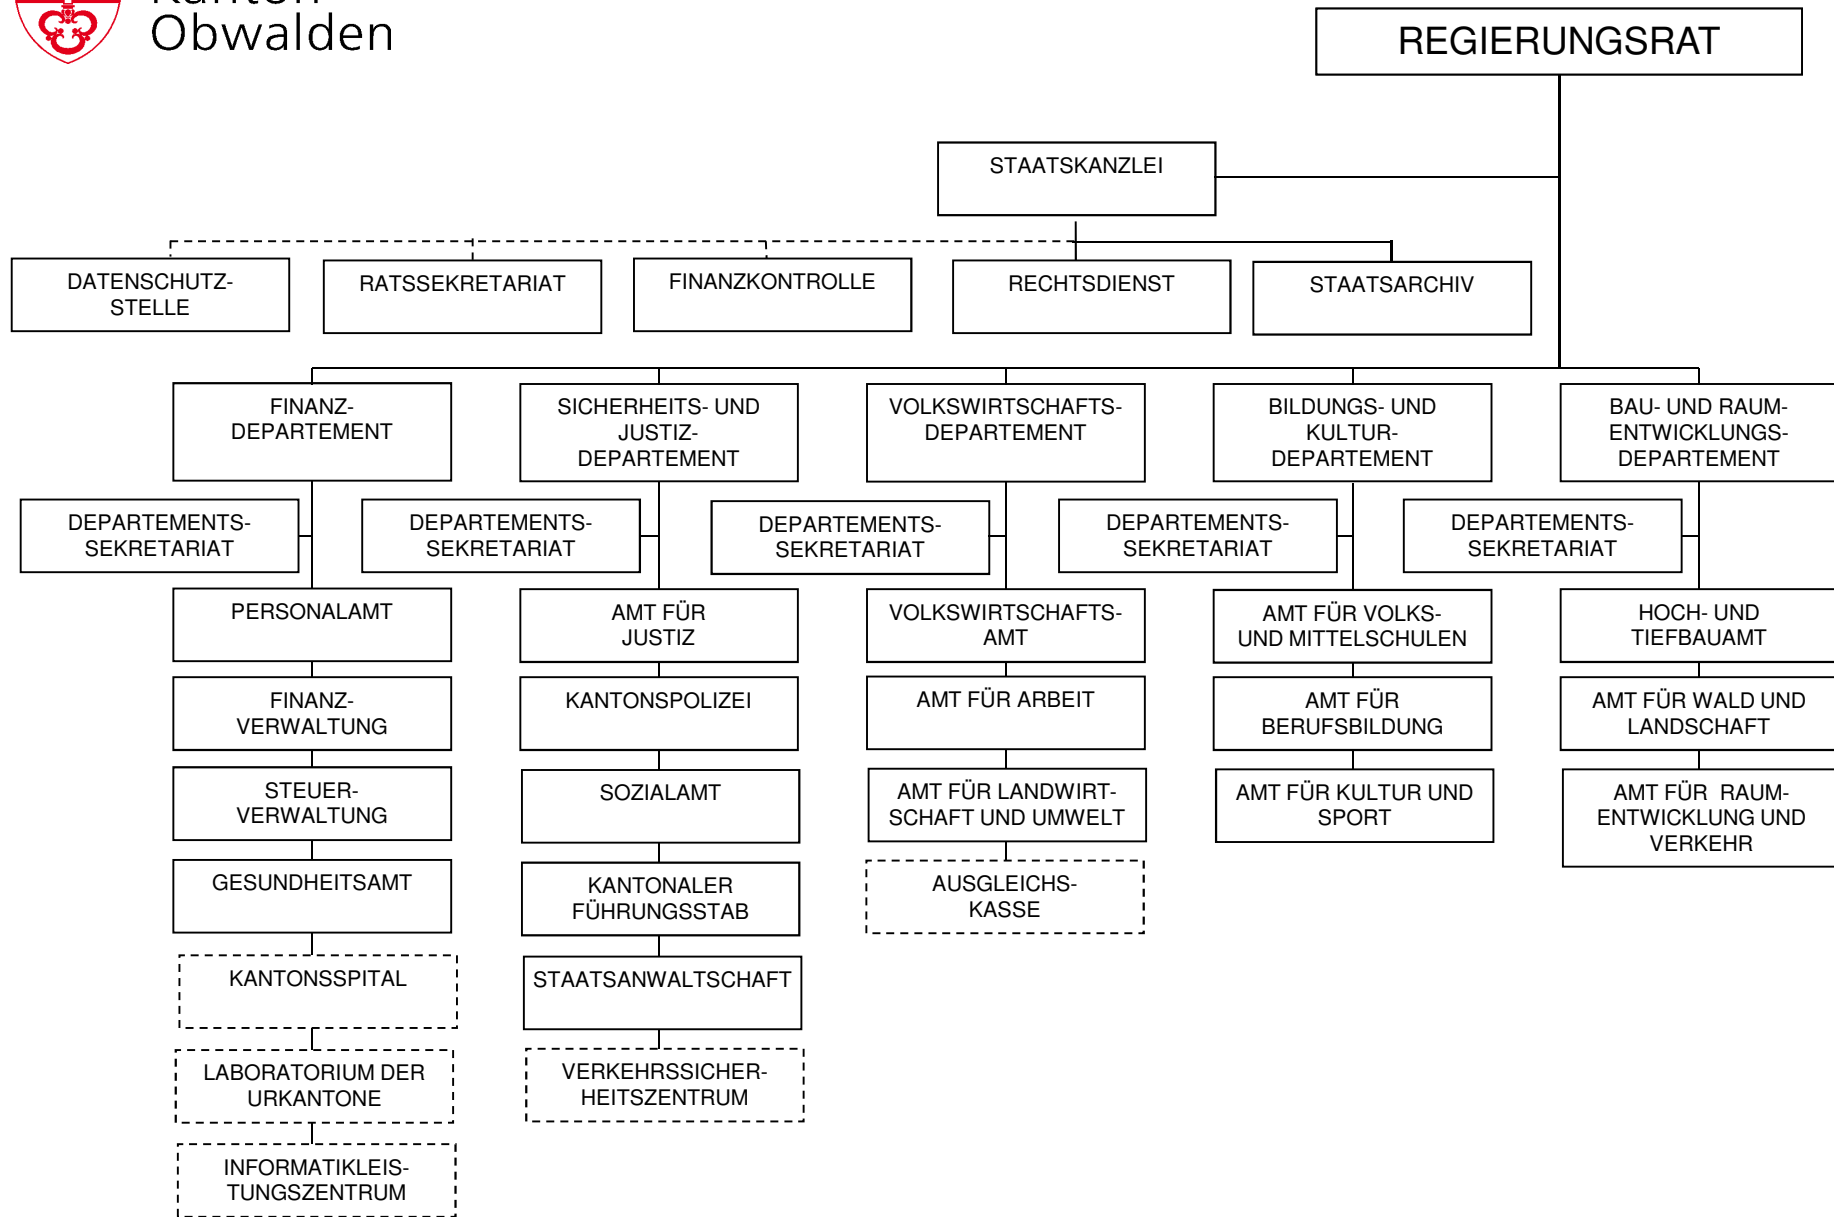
Kanton Obwalden

REGIERUNGSRAT

STAATSKANZLEI

DATENSCHUTZSTELLE

RATSSEKRETARIAT

FINANZKONTROLLE

RECHTSDIENST

STAATSARCHIV

FINANZDEPARTEMENT

DEPARTEMENTSSEKRETARIAT

PERSONALAMT

FINANZVERWALTUNG

STEUERVERWALTUNG

GESUNDHEITSAMT

KANTONSSPITAL

LABORATORIUM DER URKANTONE

INFORMATIKLEISTUNGSZENTRUM

SICHERHEITS- UND JUSTIZDEPARTEMENT

DEPARTEMENTSSEKRETARIAT

AMT FÜR JUSTIZ

KANTONSPOLIZEI

SOZIALAMT

KANTONALER FÜHRUNGSSTAB

STAATSANWALTSCHAFT

VERKEHRSSICHERHEITSZENTRUM

VOLKSWIRTSCHAFTSDEPARTEMENT

DEPARTEMENTSSEKRETARIAT

VOLKSWIRTSCHAFTSAMT

AMT FÜR ARBEIT

AMT FÜR LANDWIRTSCHAFT UND UMWELT

AUSGLEICHSKASSE

BILDUNGS- UND KULTURDEPARTEMENT

DEPARTEMENTSSEKRETARIAT

AMT FÜR VOLKS- UND MITTELSCHULEN

AMT FÜR BERUFSBILDUNG

AMT FÜR KULTUR UND SPORT

BAU- UND RAUMENTWICKLUNGSDEPARTEMENT

DEPARTEMENTSSEKRETARIAT

HOCH- UND TIEFBAUAMT

AMT FÜR WALD UND LANDSCHAFT

AMT FÜR RAUMENTWICKLUNG UND VERKEHR